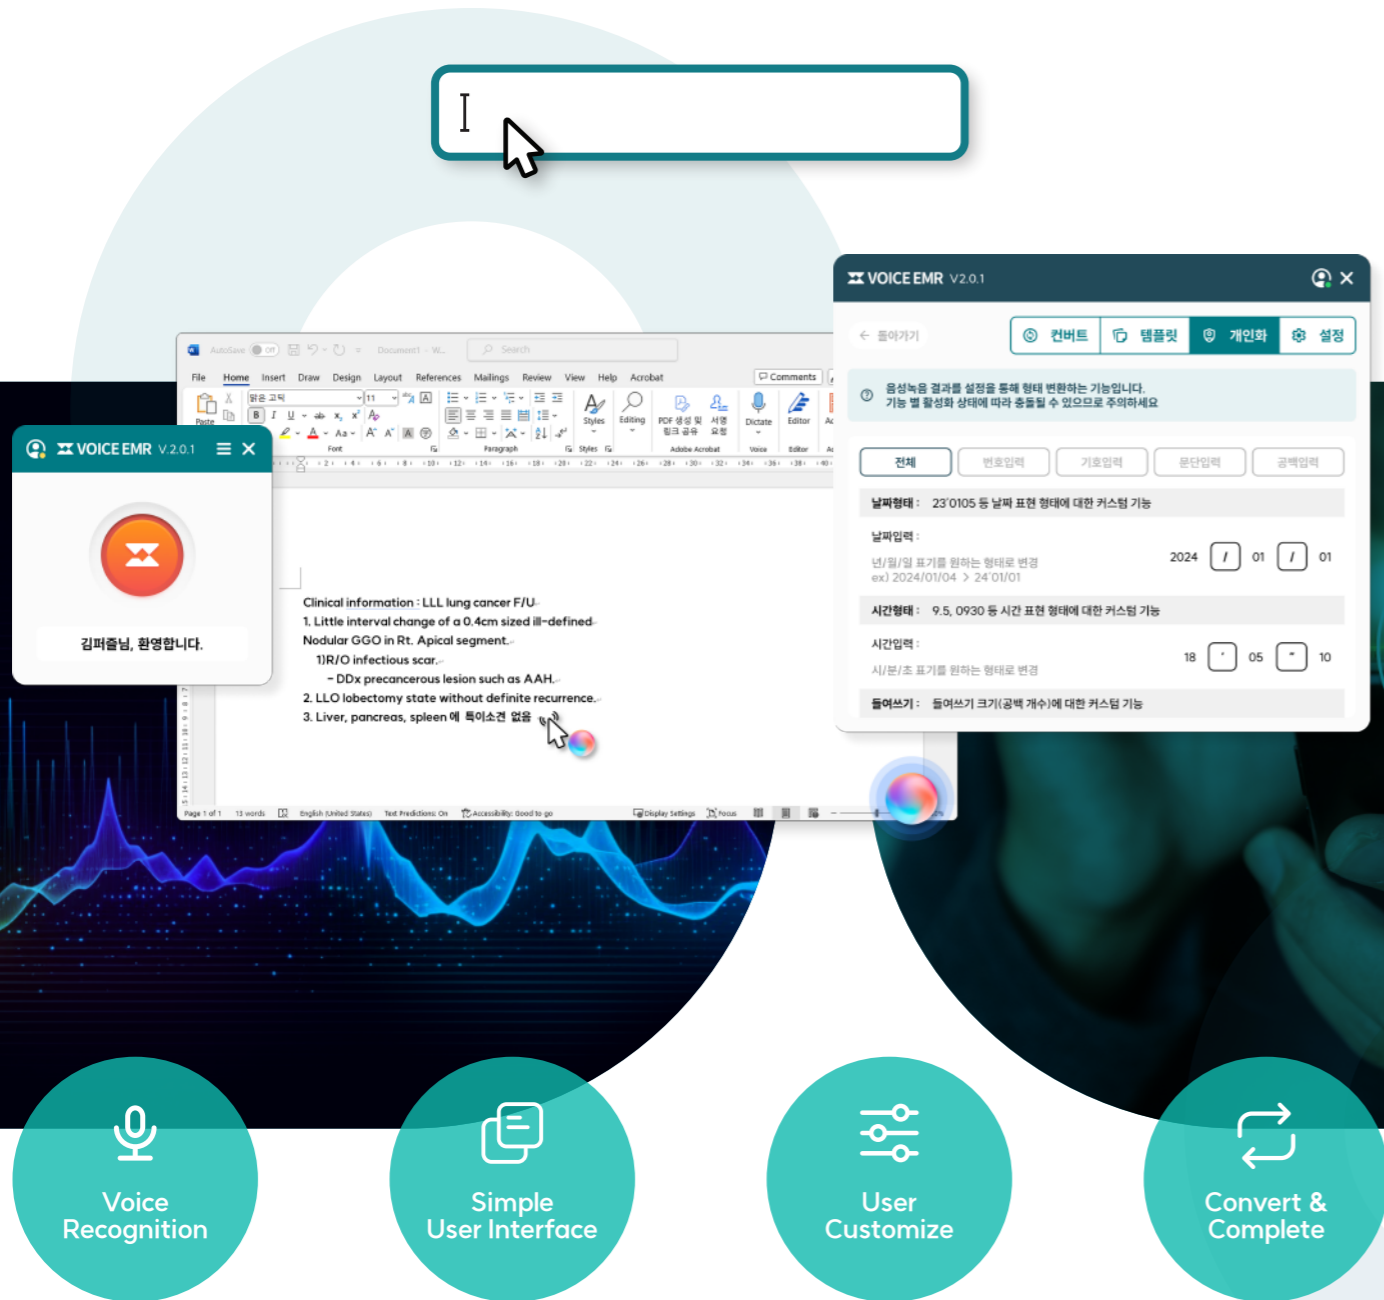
AutoSave Off Document1 - W... Search

File Home Insert Draw Design Layout References Mailings Review View Help Acrobat Comments

Paste 맑은 고딕 11 Font Paragraph Styles Editing PDF 생성 및 링크 공유 서명 요청 Adobe Acrobat Dictate Voice Editor

VOICE EMR V.2.0.1

김퍼즐님, 환영합니다.

Clinical information : LLL lung cancer F/U
1. Little interval change of a 0.4cm sized ill-defined Nodular GGO in Rt. Apical segment.
1)R/O infectious scar.
- DDx precancerous lesion such as AAH.
2. LLO lobectomy state without definite recurrence.
3. Liver, pancreas, spleen에 특이소견 없음

Page 1 of 1 13 words English (United States) Text Predictions: On Accessibility: Good to go Display Settings Focus

VOICE EMR V2.0.1

돌아가기 컨버트 템플릿 개인화 설정

음성녹음 결과를 설정을 통해 변환하는 기능입니다.
기능 별 활성화 상태에 따라 충돌될 수 있으므로 주의하세요

전체 번호입력 기호입력 문단입력 공백입력

날짜형태 : 23'0105 등 날짜 표현 형태에 대한 커스텀 기능

날짜입력 :
년/월/일 표기를 원하는 형태로 변경
ex) 2024/01/04 > 24'01/01
2024 / 01 / 01

시간형태 : 9.5, 0930 등 시간 표현 형태에 대한 커스텀 기능

시간입력 :
시/분/초 표기를 원하는 형태로 변경
18 : 05 : 10

들여쓰기 : 들여쓰기 크기(공백 개수)에 대한 커스텀 기능

Voice Recognition

Simple User Interface

User Customize

Convert & Complete